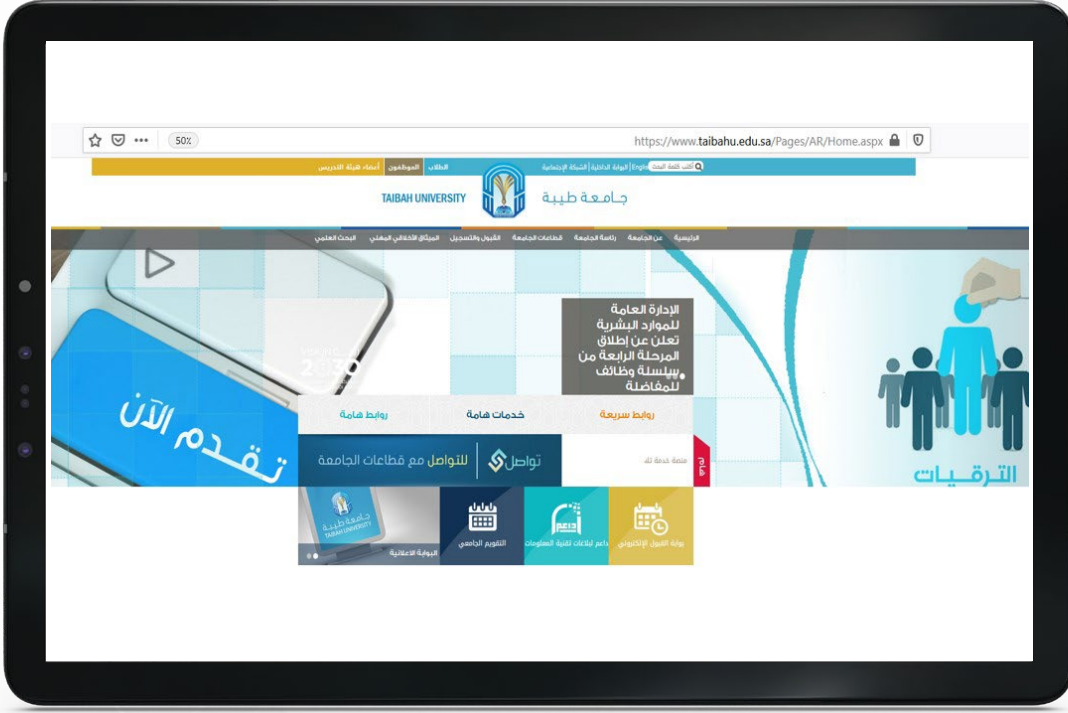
50%

https://www.taibahu.edu.sa/Pages/AR/Home.aspx

أكتب كلمة البحث English | البوابة الداخلية | الشبكة الاجتماعية

الطلاب الموظفون أعضاء هيئة التدريس

TAIBAH UNIVERSITY جامعة طيبة

الرئيسية عن الجامعة زائرة الجامعة قطاعات الجامعة القبول والتسجيل الميثاق الأخلاقي المهني البحث العلمي

الإدارة العامة للموارد البشرية تعلن عن إطلاق المرحلة الرابعة من سلسلة وظائف للمفاضلة

تقدم الآن

2030

الترقيات

روابط سريعة خدمات هامة روابط هامة

هام

منصة خدمة لك

تواصل للتواصل مع قطاعات الجامعة

بوابة القبول الإلكتروني

داعم لبلاغات تقنية المعلومات

التقويم الجامعي

البوابة الاعلانية

جامعة طيبة TAIBAH UNIVERSITY